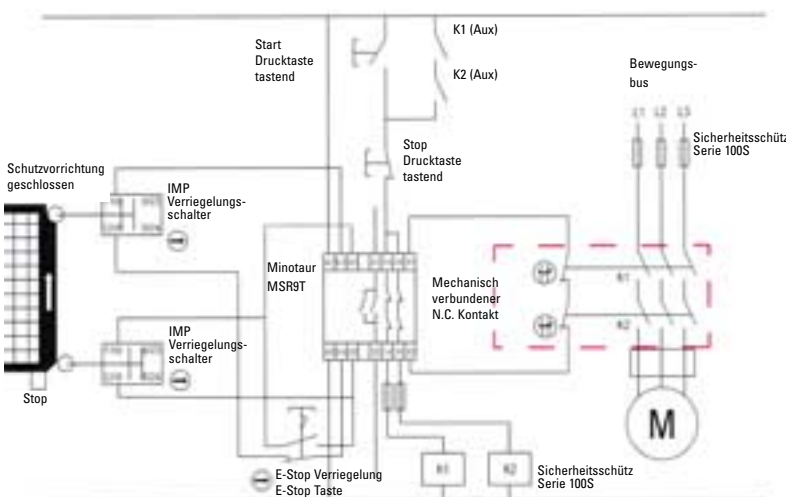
Start Drucktaste tastend

K1 (Aux)

K2 (Aux)

Bewegungsbus

L1 L2 L3

Sicherheitsschütz Serie 100S

Stop Drucktaste tastend

Schutzvorrichtung geschlossen

IMP Verriegelungsschalter

Minotaur MSR9T

Mechanisch verbundener N.C. Kontakt

K1

K2

IMP Verriegelungsschalter

Stop

M

E-Stop Verriegelung E-Stop Taste

K1

K2

Sicherheitsschütz Serie 100S